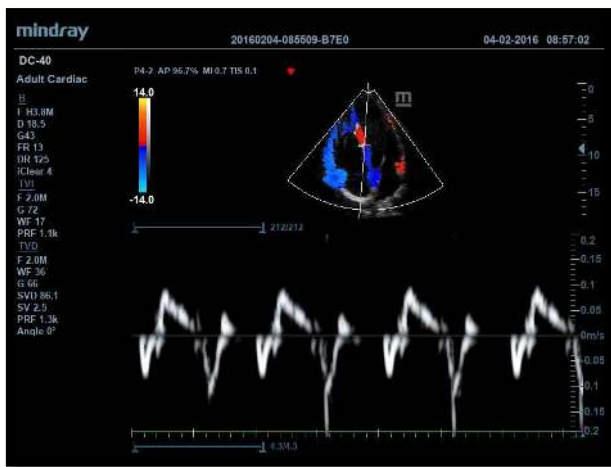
mindray
20160204-085509-B7E0
04-02-2016 08:57:02
DC-40
Adult Cardiac
P4-2 AP 96.7% MI 0.7 TIS 0.1
B
F H3.8M
D 18.5
G43
FR 13
DR 125
iClear 4
TVI
F 2.0M
G 72
WF 17
PRF 1.1k
TVD
F 2.0M
WF 36
G 66
SVD 86.1
SV 2.5
PRF 1.3k
Angle 0°
14.0
-14.0
m
0
5
10
15
212/212
0.2
0.15
0.1
0.05
0m/s
-0.05
-0.1
-0.15
-0.2
4.3/4.3